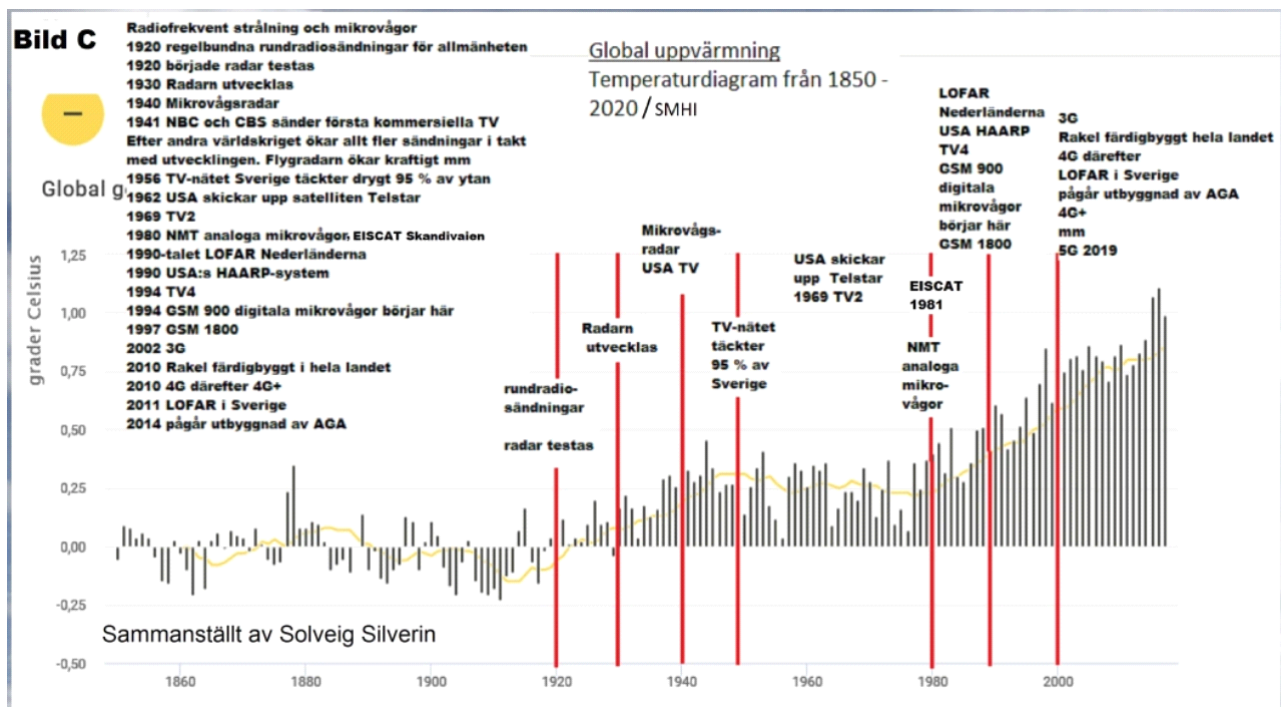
Bild C

Radiofrekvent strålning och mikrovågor
1920 regelbundna rundradiosändningar för allmänheten
1920 började radar testas
1930 Radarn utvecklas
1940 Mikrovågsradar
1941 NBC och CBS sänder första kommersiella TV
Efter andra världskriget ökar allt fler sändningar i takt med utvecklingen. Flygradarn ökar kraftigt mm
1956 TV-nätet Sverige täckter drygt 95 % av ytan
1962 USA skickar upp satelliten Telstar
1969 TV2
1980 NMT analoga mikrovågor EISCAT Skandivaien
1990-talet LOFAR Nederländerna
1990 USA:s HAARP-system
1994 TV4
1994 GSM 900 digitala mikrovågor börjar här
1997 GSM 1800
2002 3G
2010 Rakel färdigbyggt i hela landet
2010 4G därefter 4G+
2011 LOFAR i Sverige
2014 pågår utbyggnad av AGA

Global uppvärmning
Temperaturdiagram från 1850 - 2020 / SMHI

Global g

grader Celsius

rundradio-sändningar
radar testas

Radarn utvecklas

Mikrovågs-radar
USA TV

TV-nätet täckter 95 % av Sverige

USA skickar upp Telstar
1969 TV2

EISCAT 1981

NMT analoga mikro-vågor

LOFAR
Nederländerna
USA HAARP
TV4
GSM 900
digitala
mikrovågor
börjar här
GSM 1800

3G
Rakel färdigbyggt hela landet
4G därefter
LOFAR i Sverige
pågår utbyggnad av AGA
4G+
mm
5G 2019

Sammanställt av Solveig Silverin

1,25
1,00
0,75
0,50
0,25
0,00
-0,25
-0,50

1860
1880
1900
1920
1940
1960
1980
2000